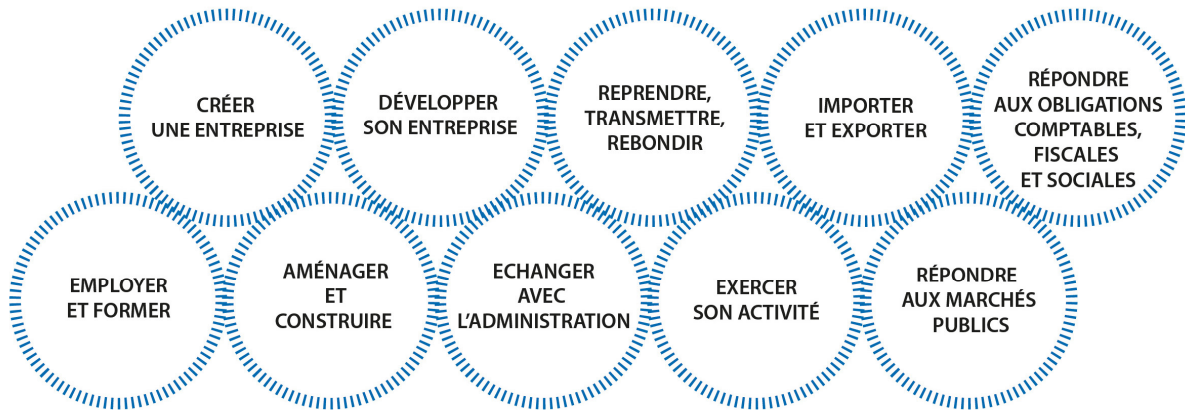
CRÉER UNE ENTREPRISE

DÉVELOPPER SON ENTREPRISE

REPRENDRE, TRANSMETTRE, REBONDIR

IMPORTER ET EXPORTER

RÉPONDRE AUX OBLIGATIONS COMPTABLES, FISCALES ET SOCIALES

EMPLOYER ET FORMER

AMÉNAGER ET CONSTRUIRE

ECHANGER AVEC L'ADMINISTRATION

EXERCER SON ACTIVITÉ

RÉPONDRE AUX MARCHÉS PUBLICS